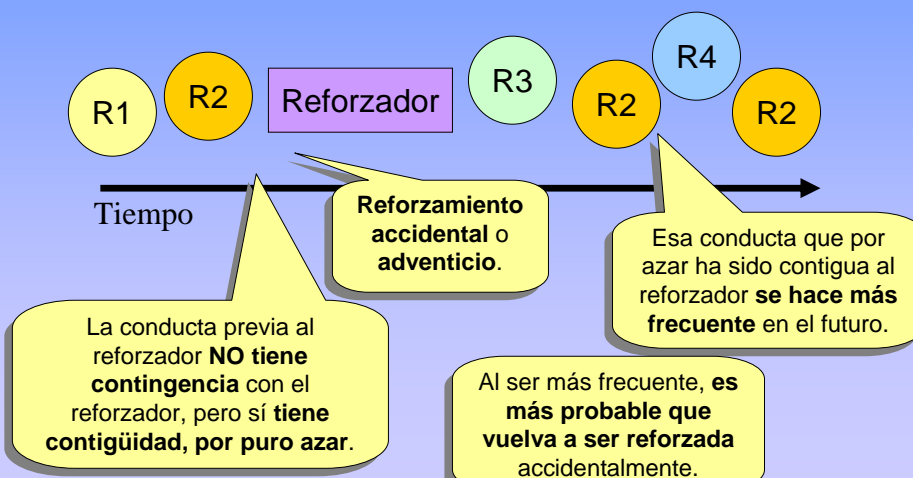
R1

R2

Reforzador

R3

R2

R4

R2

Tiempo

**Reforzamiento accidental** o **adventicio**.

Esa conducta que por azar ha sido contigua al reforzador **se hace más frecuente** en el futuro.

La conducta previa al reforzador **NO tiene contingencia** con el reforzador, pero sí **tiene contigüidad, por puro azar**.

Al ser más frecuente, **es más probable que vuelva a ser reforzada** accidentalmente.